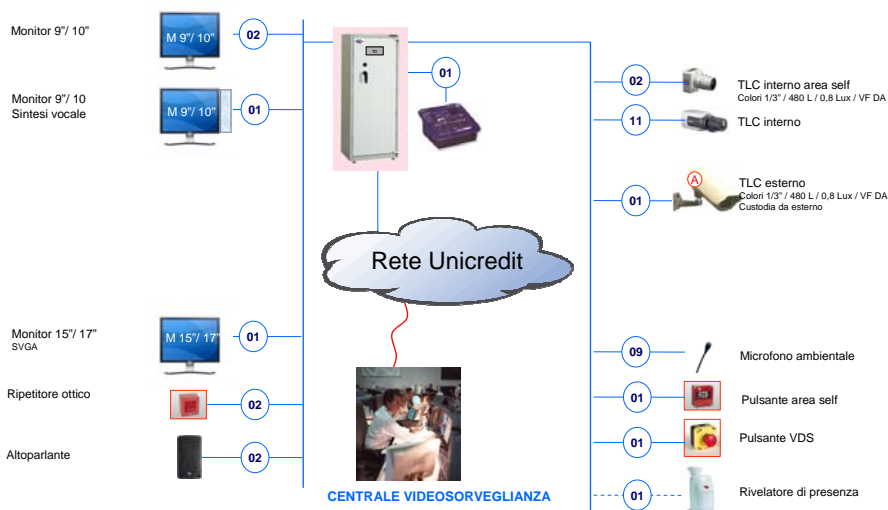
Monitor 9"/ 10"

M 9"/ 10"

02

Monitor 9"/ 10
Sintesi vocale

M 9"/ 10"

01

01

02

TLC interno area self
Colori 1/3" / 480 L / 0,8 Lux / VF DA

11

TLC interno

A

TLC esterno
Colori 1/3" / 480 L / 0,8 Lux / VF DA
Custodia da esterno

01

Rete Unicredit

Monitor 15"/ 17"
SVGA

M 15"/ 17"

01

Ripetitore ottico

02

Altoparlante

02

09

Microfono ambientale

01

Pulsante area self

01

Pulsante VDS

CENTRALE VIDEOSORVEGLIANZA

01

Rivelatore di presenza